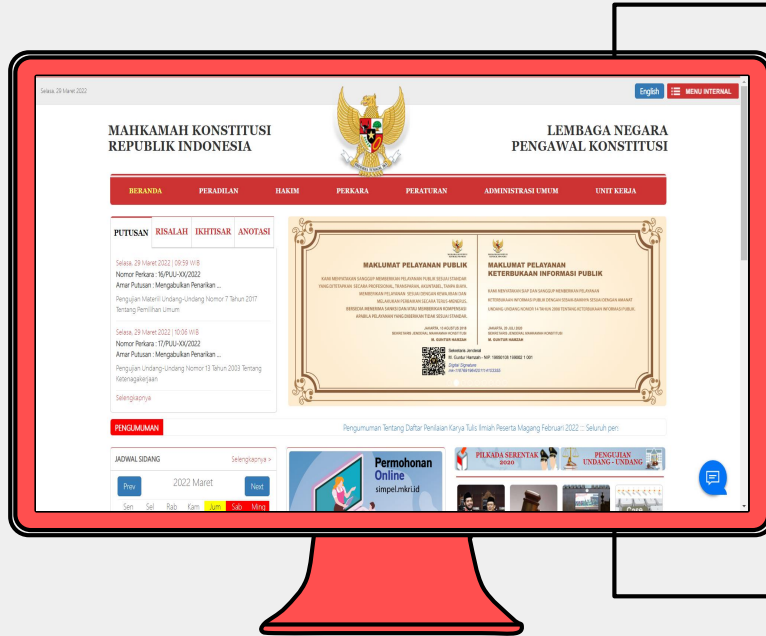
Selasa, 29 Maret 2022

English MENU INTERNAL

MAHKAMAH KONSTITUSI
REPUBLIK INDONESIA

LEMBAGA NEGARA
PENGAWAL KONSTITUSI

BERANDA PERADILAN HAKIM PERKARA PERATURAN ADMINISTRASI UMUM UNIT KERJA

PUTUSAN RISALAH IKHTISAR ANOTASI

Selasa, 29 Maret 2022 | 09:59 WIB
Nomor Perkara : 16/PUU-XX/2022
Amar Putusan : Mengabulkan Penarikan ...
Pengujian Materiil Undang-Undang Nomor 7 Tahun 2017 Tentang Pemilihan Umum

Selasa, 29 Maret 2022 | 10:06 WIB
Nomor Perkara : 17/PUU-XX/2022
Amar Putusan : Mengabulkan Penarikan ...
Pengujian Undang-Undang Nomor 13 Tahun 2003 Tentang Ketenagakerjaan

Selengkapnya

MAKLUMAT PELAYANAN PUBLIK

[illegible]

MAKLUMAT PELAYANAN KETERBUKAAN INFORMASI PUBLIK

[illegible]

PENGUMUMAN

Pengumuman Tentang Daftar Penilaian Karya Tulis Ilmiah Peserta Magang Februari 2022 :: Seluruh peri

JADWAL SIDANG Selengkapnya >

Prev 2022 Maret Next

Sen Sel Rab Kam Jum Sab Ming

Permohonan Online
simpel.mkri.id

PILKADA SERENTAK 2020

PENGUJIAN UNDANG - UNDANG